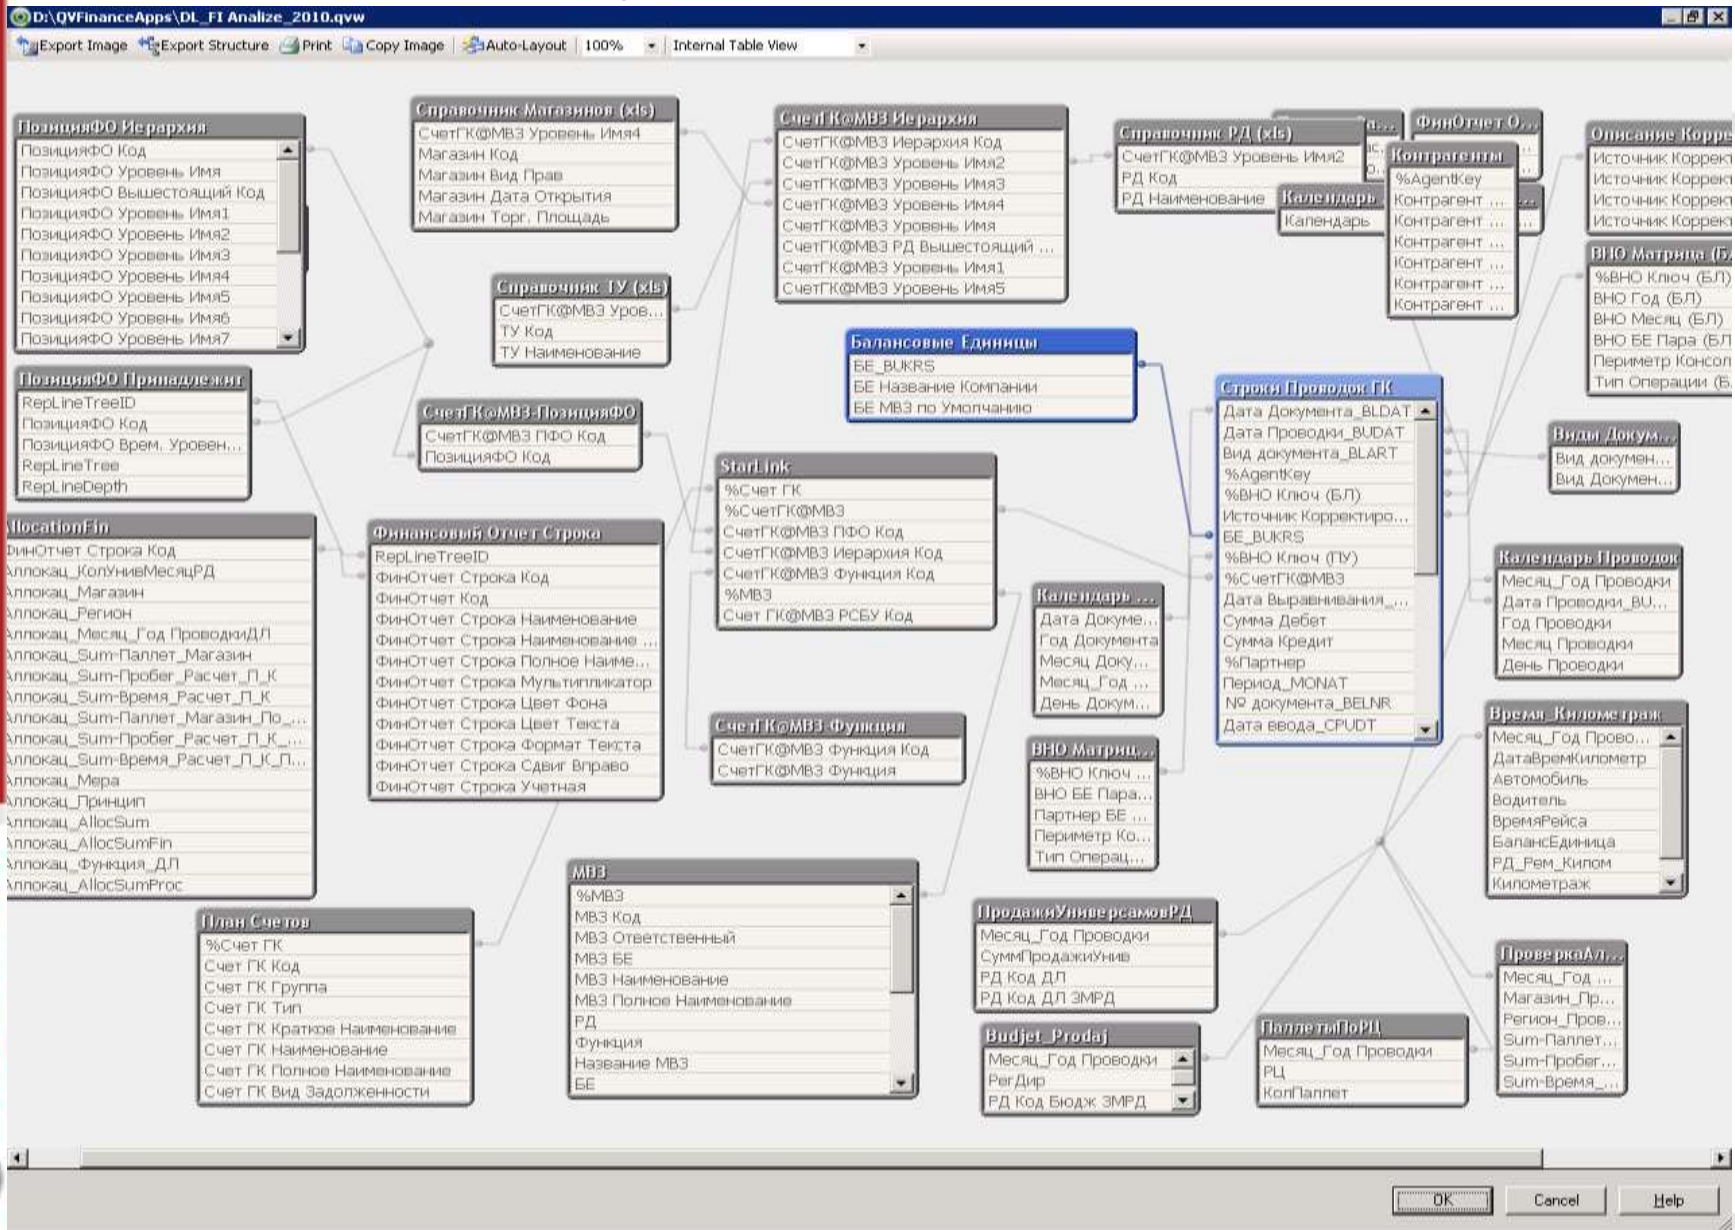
D:\QVFinanceApps\DL_FI Analize_2010.qvw

Export Image | Export Structure | Print | Copy Image | Auto-Layout | 100% | Internal Table View

ПозицияФО Иерархия
ПозицияФО Код
ПозицияФО Уровень Имя
ПозицияФО Вышестоящий Код
ПозицияФО Уровень Имя1
ПозицияФО Уровень Имя2
ПозицияФО Уровень Имя3
ПозицияФО Уровень Имя4
ПозицияФО Уровень Имя5
ПозицияФО Уровень Имя6
ПозицияФО Уровень Имя7

ПозицияФО Принадлежит
RepLineTreeID
ПозицияФО Код
ПозицияФО Врем. Уровен...
RepLineTree
RepLineDepth

llocationFin
ФинОтчет Строка Код
Аллокац_КолУнивМесяцРД
Аллокац_Магазин
Аллокац_Регион
Аллокац_Месяц_Год ПроводкиДЛ
Аллокац_Sum-Паллет_Магазин
Аллокац_Sum-Пробег_Расчет_П_К
Аллокац_Sum-Время_Расчет_П_К
Аллокац_Sum-Паллет_Магазин_По_...
Аллокац_Sum-Пробег_Расчет_П_К_...
Аллокац_Sum-Время_Расчет_П_К_П...
Аллокац_Мера
Аллокац_Принцип
Аллокац_AllocSum
Аллокац_AllocSumFin
Аллокац_Функция_ДЛ
Аллокац_AllocSumProc

Справочник Магазинов (xls)
СчетГК@МВЗ Уровень Имя4
Магазин Код
Магазин Вид Прав
Магазин Дата Открытия
Магазин Торг. Площадь

Справочник ТУ (xls)
СчетГК@МВЗ Уров...
ТУ Код
ТУ Наименование

СчетГК@МВЗ-ПозицияФО
СчетГК@МВЗ ПФО Код
ПозицияФО Код

Финансовый Отчет Строка
RepLineTreeID
ФинОтчет Строка Код
ФинОтчет Код
ФинОтчет Строка Наименование
ФинОтчет Строка Наименование ...
ФинОтчет Строка Полное Наиме...
ФинОтчет Строка Мультипликатор
ФинОтчет Строка Цвет Фона
ФинОтчет Строка Цвет Текста
ФинОтчет Строка Формат Текста
ФинОтчет Строка Сдвиг Вправо
ФинОтчет Строка Учетная

План Счетов
%Счет ГК
Счет ГК Код
Счет ГК Группа
Счет ГК Тип
Счет ГК Краткое Наименование
Счет ГК Наименование
Счет ГК Полное Наименование
Счет ГК Вид Задолженности

СчетГК@МВЗ Иерархия
СчетГК@МВЗ Иерархия Код
СчетГК@МВЗ Уровень Имя2
СчетГК@МВЗ Уровень Имя3
СчетГК@МВЗ Уровень Имя4
СчетГК@МВЗ Уровень Имя
СчетГК@МВЗ РД Вышестоящий ...
СчетГК@МВЗ Уровень Имя1
СчетГК@МВЗ Уровень Имя5

Балансовые Единицы
БЕ_BUKRS
БЕ Название Компании
БЕ МВЗ по Умолчанию

StarLink
%Счет ГК
%СчетГК@МВЗ
СчетГК@МВЗ ПФО Код
СчетГК@МВЗ Иерархия Код
СчетГК@МВЗ Функция Код
%МВЗ
Счет ГК@МВЗ РСБУ Код

СчетГК@МВЗ Функция
СчетГК@МВЗ Функция Код
СчетГК@МВЗ Функция

МВЗ
%МВЗ
МВЗ Код
МВЗ Ответственный
МВЗ БЕ
МВЗ Наименование
МВЗ Полное Наименование
РД
Функция
Название МВЗ
БЕ

Календарь ...
Дата Докуме...
Год Документа
Месяц Доку...
Месяц_Год ...
День Докум...

ВНО Матриц...
%ВНО Ключ ...
ВНО БЕ Пара...
Партнер БЕ ...
Периметр Ко...
Тип Операц...

ПродажиУниверсамовРД
Месяц_Год Проводки
СуммПродажиУнив
РД Код ДЛ
РД Код ДЛ ЗМРД

Budjet_Prodaj
Месяц_Год Проводки
РегДир
РД Код Бюдж ЗМРД

Справочник РД (xls)
СчетГК@МВЗ Уровень Имя2
РД Код
РД Наименование

Календарь
Календарь

Контрагенты
%AgentKey
Контрагент ...
Контрагент ...
Контрагент ...
Контрагент ...
Контрагент ...
Контрагент ...

ФинОтчет О...

Строки Проводок ГК
Дата Документа_BLDAT
Дата Проводки_BUDAT
Вид документа_BLART
%AgentKey
%ВНО Ключ (БЛ)
Источник Корректиро...
БЕ_BUKRS
%ВНО Ключ (ПУ)
%СчетГК@МВЗ
Дата Выравнивания_...
Сумма Дебет
Сумма Кредит
%Партнер
Период_MONAT
№ документа_BELNR
Дата ввода_CPUDT

ПаллетыПоРЦ
Месяц_Год Проводки
РЦ
КолПаллет

Описание Корре...
Источник Коррект
Источник Коррект
Источник Коррект
Источник Коррект

ВНО Матрица (Б...
%ВНО Ключ (БЛ)
ВНО Год (БЛ)
ВНО Месяц (БЛ)
ВНО БЕ Пара (БЛ
Периметр Консол
Тип Операции (Б

Виды Докум...
Вид докумен...
Вид Докумен...

Календарь Проводок
Месяц_Год Проводки
Дата Проводки_BU...
Год Проводки
Месяц Проводки
День Проводки

Время_Километраж
Месяц_Год Прово...
ДатаВремКилометр
Автомобиль
Водитель
ВремяРейса
БалансЕдиница
РД_Рем_Килом
Километраж

ПроверкаАл...
Месяц_Год ...
Магазин_Пр...
Регион_Пров...
Sum-Паллет...
Sum-Пробег...
Sum-Время_...

OK | Cancel | Help